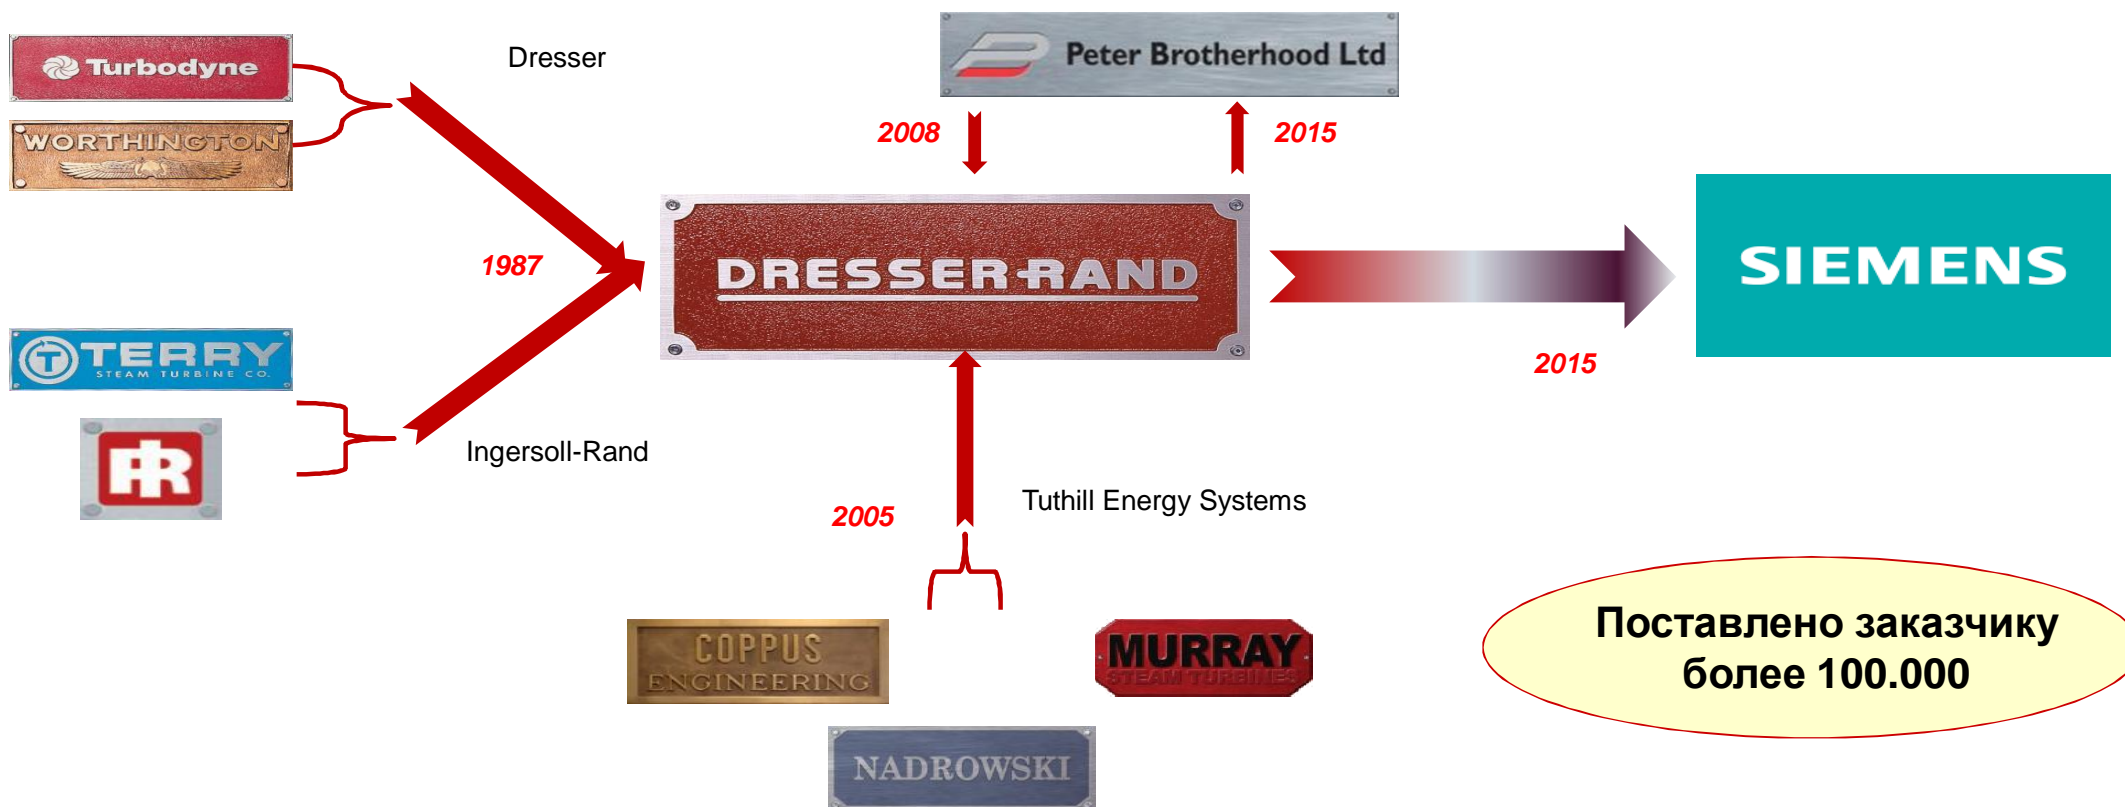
Turbodyne

WORTHINGTON

Dresser

Peter Brotherhood Ltd

2008

2015

1987

DRESSER-RAND

SIEMENS

2015

TERRY STEAM TURBINE CO.

IR

Ingersoll-Rand

2005

Tuthill Energy Systems

COPPUS ENGINEERING

MURRAY STEAM TURBINES

NADROWSKI

Поставлено заказчику более 100.000